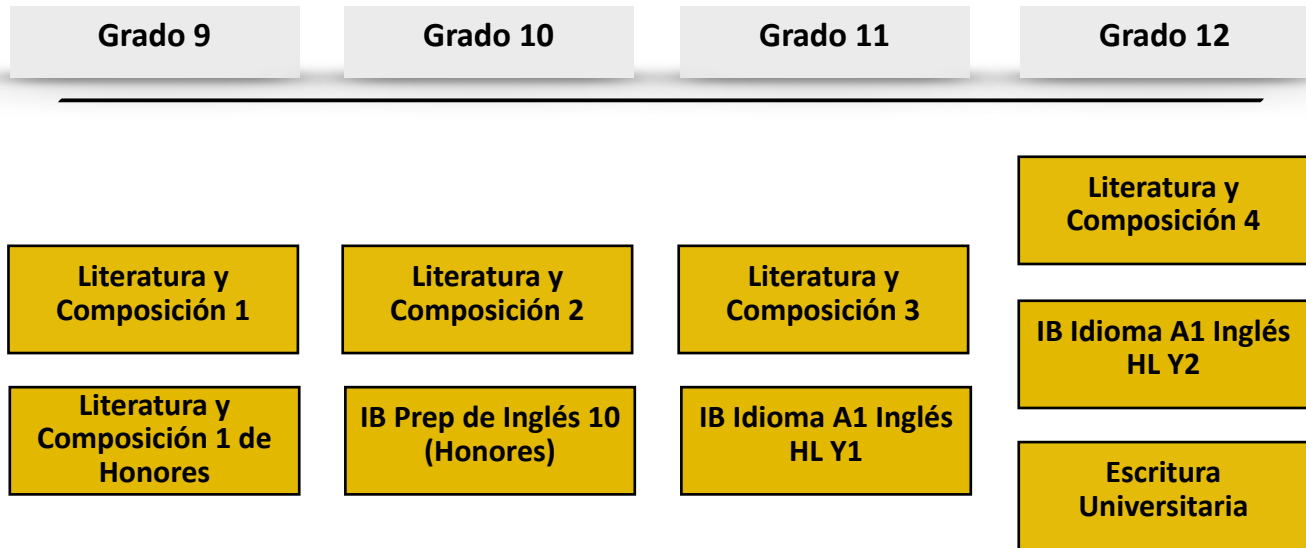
Grado 9

Grado 10

Grado 11

Grado 12

Literatura y Composición 1

Literatura y Composición 1 de Honores

Literatura y Composición 2

IB Prep de Inglés 10 (Honores)

Literatura y Composición 3

IB Idioma A1 Inglés HL Y1

Literatura y Composición 4

IB Idioma A1 Inglés HL Y2

Escritura Universitaria